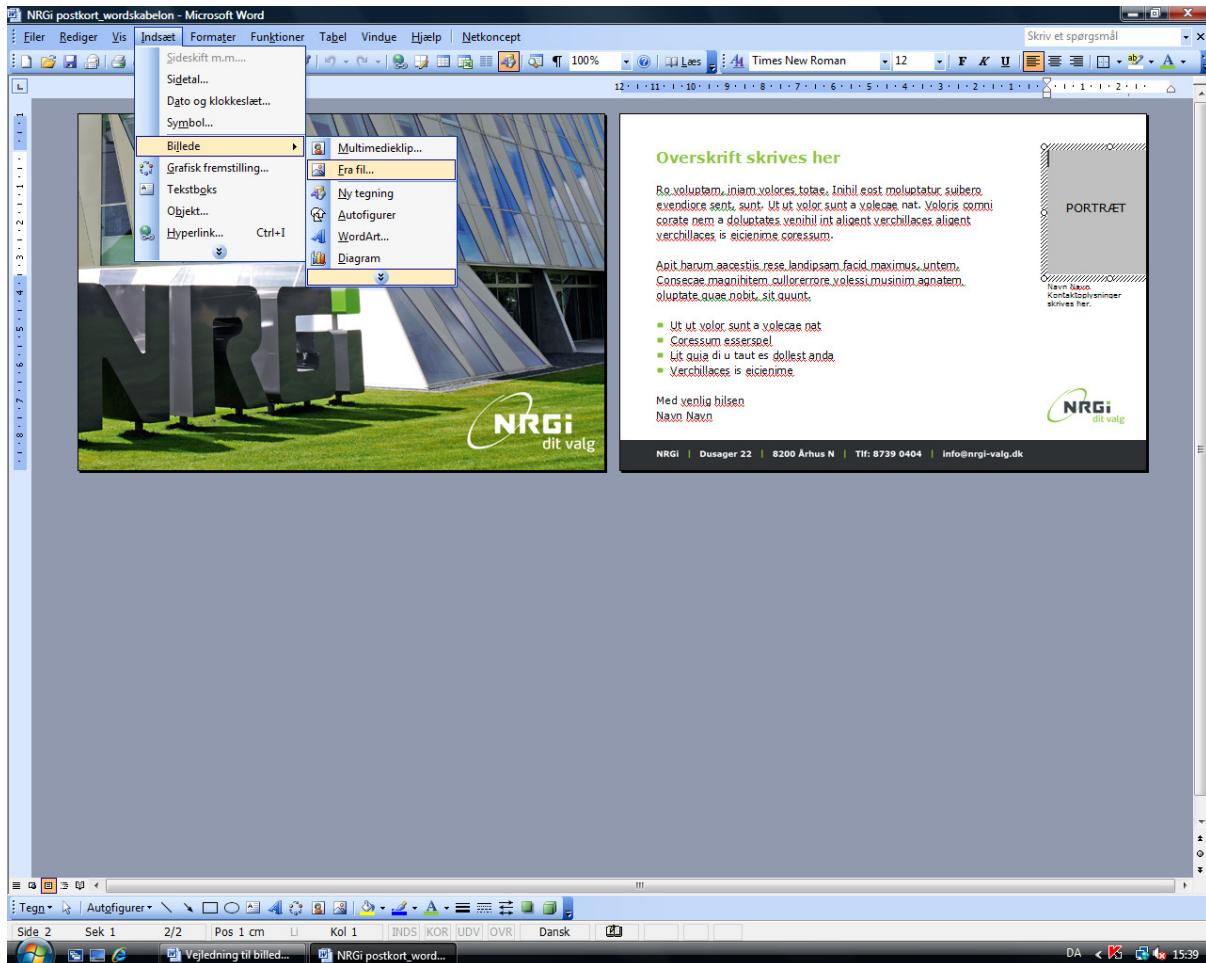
NRGi postkort_wordskabelon - Microsoft Word

Filer Rediger Vis Indsæt Formater Funktioner Tabel Vindue Hjælp Netkoncept

Skriv et spørgsmål

100% Læs Times New Roman 12

Sideskift m.m....
Sidetal...
Dato og klokkeslæt...
Symbol...
Billede
Grafisk fremstilling...
Tekstboks
Objekt...
Hyperlink... Ctrl+I

Multimedieklip...
Fra fil...
Ny tegning
Autofigurer
WordArt...
Diagram

NRGi
dit valg

Overskrift skrives her

Ro voluptam, iniam volores totae. Inihil eost moluptatur suibero evendiore sent, sunt. Ut ut volor sunt a volecae nat. Voloris comni corate nem a doluptates venihil int aligent verchillaces aligent verchillaces is eicienime coressum.

Apit harum aacestiis rese landipsam facid maximus, untem. Consecae magnihitem cullorerrore volessi musinim agnatem oluptate quae nobit, sit quunt.

- Ut ut volor sunt a volecae nat
- Coressum esserspel
- Lit quia di u taut es dollest anda
- Verchillaces is eicienime

Med venlig hilsen
Navn Navn

PORTRÆT

Navn Navn
Kontaktoplysninger skrives her.

NRGi
dit valg

NRGi | Dusager 22 | 8200 Århus N | Tlf: 8739 0404 | info@nrgi-valg.dk

Tegn Autofigurer

Side 2 Sek 1 2/2 Pos 1 cm Li Kol 1 INDS KOR UDV OVR Dansk

Vejledning til billed... NRGi postkort_word...

DA 15:39